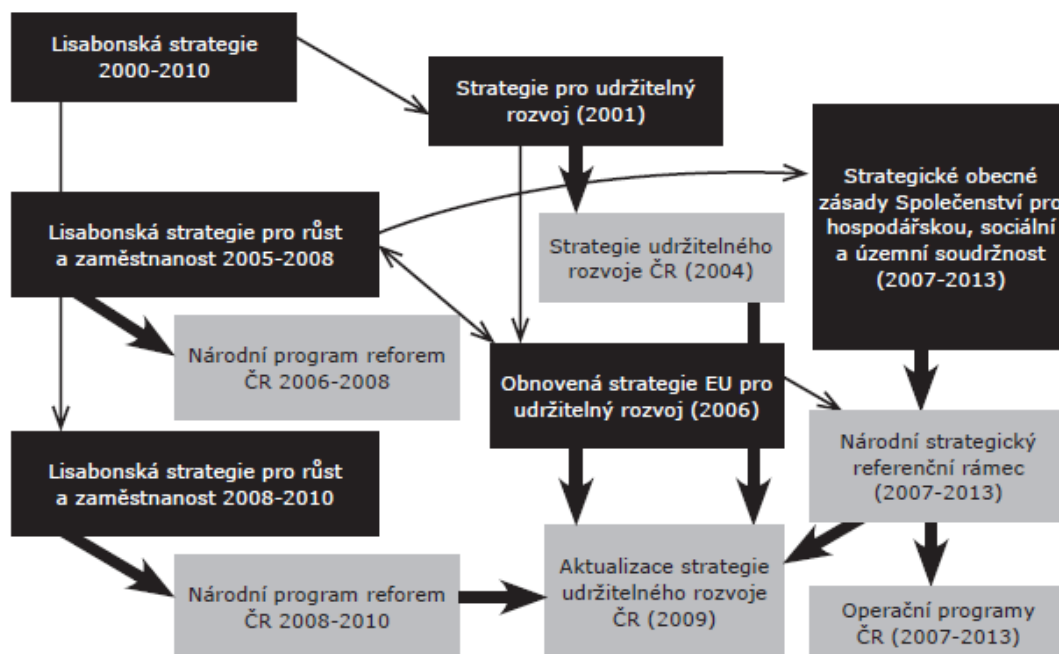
Lisabonská strategie 2000-2010

Strategie pro udržitelný rozvoj (2001)

Strategické obecné zásady Společenství pro hospodářskou, sociální a územní soudržnost (2007-2013)

Lisabonská strategie pro růst a zaměstnanost 2005-2008

Strategie udržitelného rozvoje ČR (2004)

Národní program reforem ČR 2006-2008

Obnovená strategie EU pro udržitelný rozvoj (2006)

Národní strategický referenční rámec (2007-2013)

Lisabonská strategie pro růst a zaměstnanost 2008-2010

Aktualizace strategie udržitelného rozvoje ČR (2009)

Národní program reforem ČR 2008-2010

Operační programy ČR (2007-2013)